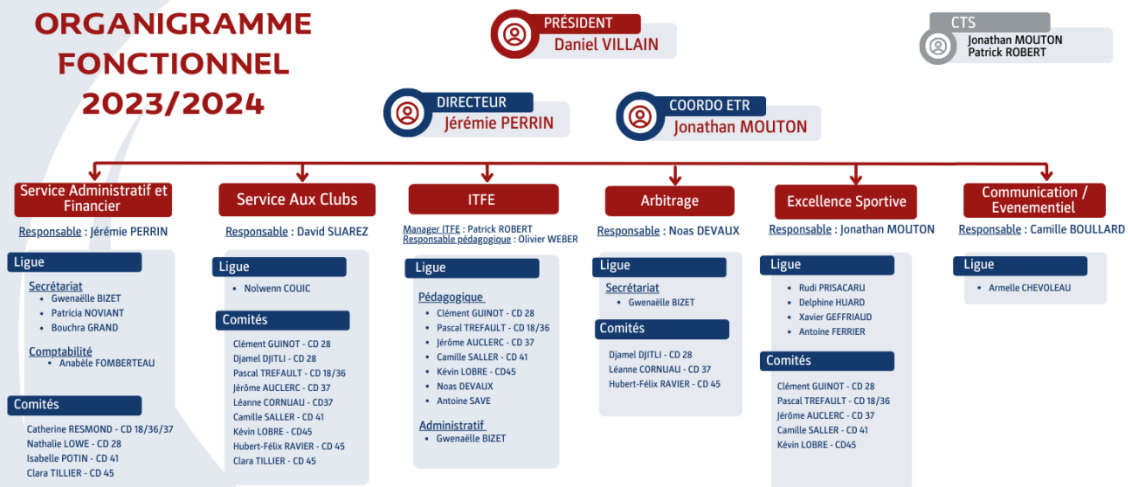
ORGANIGRAMME FONCTIONNEL 2023/2024

PRÉSIDENT
Daniel VILLAIN

CTS
Jonathan MOUTON
Patrick ROBERT

DIRECTEUR
Jérémie PERRIN

COORDO ETR
Jonathan MOUTON

Service Administratif et Financier
Responsable : Jérémie PERRIN

Ligue
Secrétariat
• Gwenaëlle BIZET
• Patricia NOVIANT
• Bouchra GRAND
Comptabilité
• Anabèle FOMBERTEAU

Comités
Catherine RESMOND - CD 18/36/37
Nathalie LOWE - CD 28
Isabelle POTIN - CD 41
Clara TILLIER - CD 45

Service Aux Clubs
Responsable : David SUAREZ

Ligue
• Nolwenn COUIC

Comités
Clément GUINOT - CD 28
Djamel DJITLI - CD 28
Pascal TREFAULT - CD 18/36
Jérôme AUCLERC - CD 37
Léanne CORNUAU - CD37
Camille SALLER - CD 41
Kévin LOBRE - CD45
Hubert-Félix RAVIER - CD 45
Clara TILLIER - CD 45

ITFE
Manager ITFE : Patrick ROBERT
Responsable pédagogique : Olivier WEBER

Ligue
Pédagogique
• Clément GUINOT - CD 28
• Pascal TREFAULT - CD 18/36
• Jérôme AUCLERC - CD 37
• Camille SALLER - CD 41
• Kévin LOBRE - CD45
• Noas DEVAUX
• Antoine SAVE
Administratif
• Gwenaëlle BIZET

Arbitrage
Responsable : Noas DEVAUX

Ligue
Secrétariat
• Gwenaëlle BIZET

Comités
Djamel DJITLI - CD 28
Léanne CORNUAU - CD 37
Hubert-Félix RAVIER - CD 45

Excellence Sportive
Responsable : Jonathan MOUTON

Ligue
• Rudi PRISACARU
• Delphine HUARD
• Xavier GEFFRIAUD
• Antoine FERRIER

Comités
Clément GUINOT - CD 28
Pascal TREFAULT - CD 18/36
Jérôme AUCLERC - CD 37
Camille SALLER - CD 41
Kévin LOBRE - CD45

Communication / Evenementiel
Responsable : Camille BOULLARD

Ligue
• Armelle CHEVOLEAU